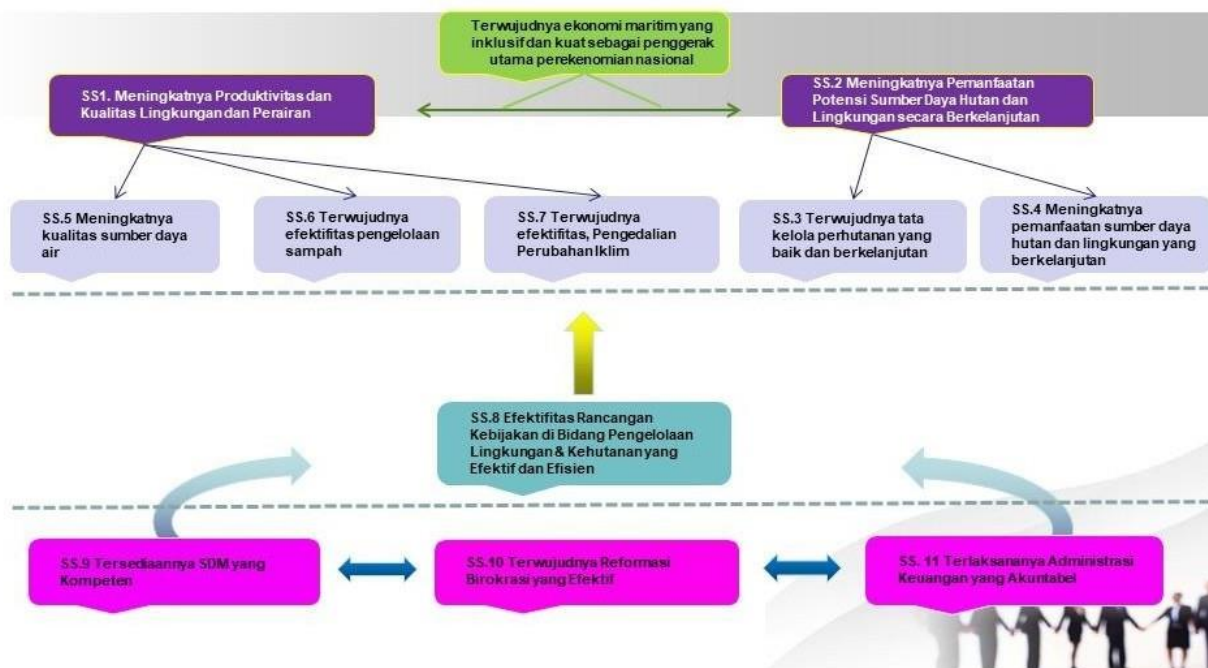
Terwujudnya ekonomi maritim yang inklusif dan kuat sebagai penggerak utama perekonomian nasional

SS1. Meningkatnya Produktivitas dan Kualitas Lingkungan dan Perairan

SS.2 Meningkatnya Pemanfaatan Potensi Sumber Daya Hutan dan Lingkungan secara Berkelanjutan

SS.5 Meningkatnya kualitas sumber daya air

SS.6 Terwujudnya efektifitas pengelolaan sampah

SS.7 Terwujudnya efektifitas, Pengedalian Perubahan Iklim

SS.3 Terwujudnya tata kelola perhutanan yang baik dan berkelanjutan

SS.4 Meningkatnya pemanfaatan sumber daya hutan dan lingkungan yang berkelanjutan

SS.8 Efektifitas Rancangan Kebijakan di Bidang Pengelolaan Lingkungan & Kehutanan yang Efektif dan Efisien

SS.9 Tersediaannya SDM yang Kompeten

SS.10 Terwujudnya Reformasi Birokrasi yang Efektif

SS. 11 Terlaksananya Administrasi Keuangan yang Akuntabel